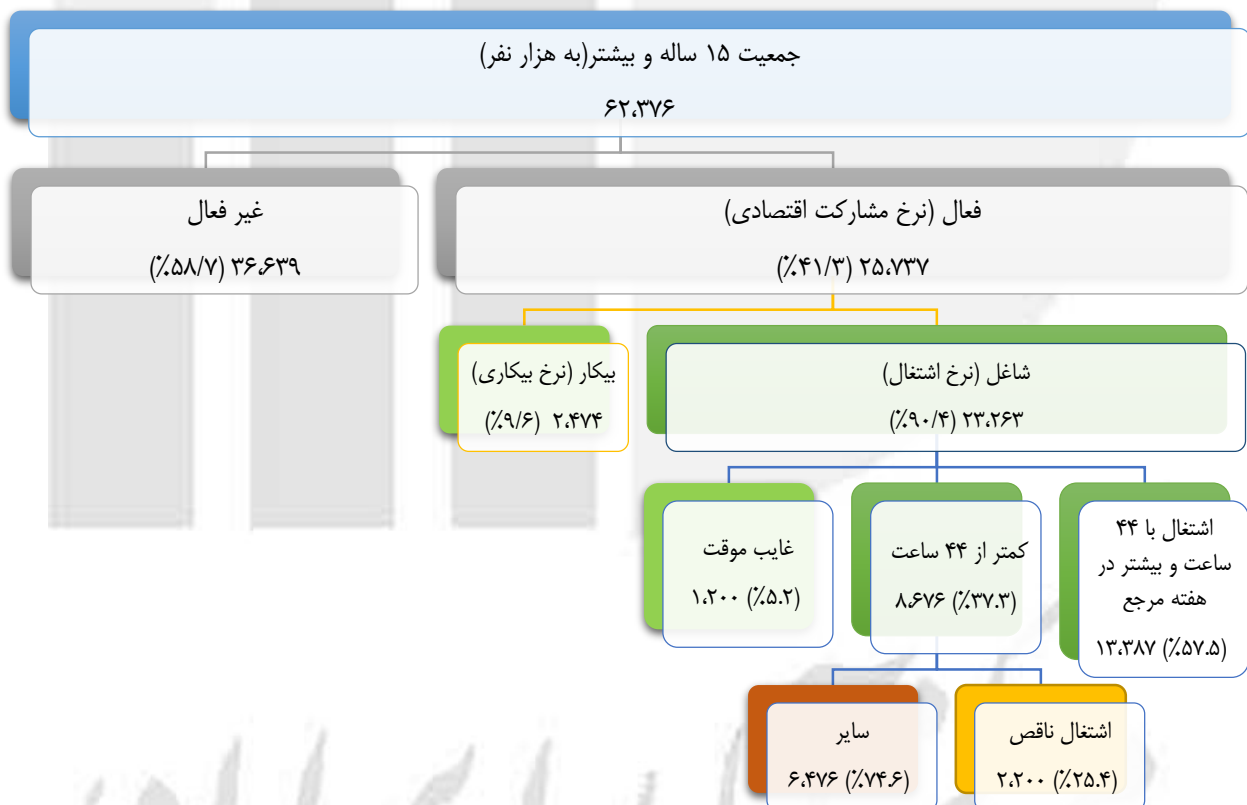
جمعیت ۱۵ ساله و بیشتر(به هزار نفر)
۶۲،۳۷۶

فعال (نرخ مشارکت اقتصادی)
۲۵،۷۳۷ (۴۱/۳٪)

غیر فعال
۳۶،۶۳۹ (۵۸/۷٪)

شاغل (نرخ اشتغال)
۲۳،۲۶۳ (۹۰/۴٪)

بیکار (نرخ بیکاری)
۲،۴۷۴ (۹/۶٪)

اشتغال با ۴۴ ساعت و بیشتر در هفته مرجع
۱۳،۳۸۷ (۵۷.۵٪)

کمتر از ۴۴ ساعت
۸،۶۷۶ (۳۷.۳٪)

غایب موقت
۱،۲۰۰ (۵.۲٪)

اشتغال ناقص
۲،۲۰۰ (۲۵.۴٪)

سایر
۶،۴۷۶ (۷۴.۶٪)